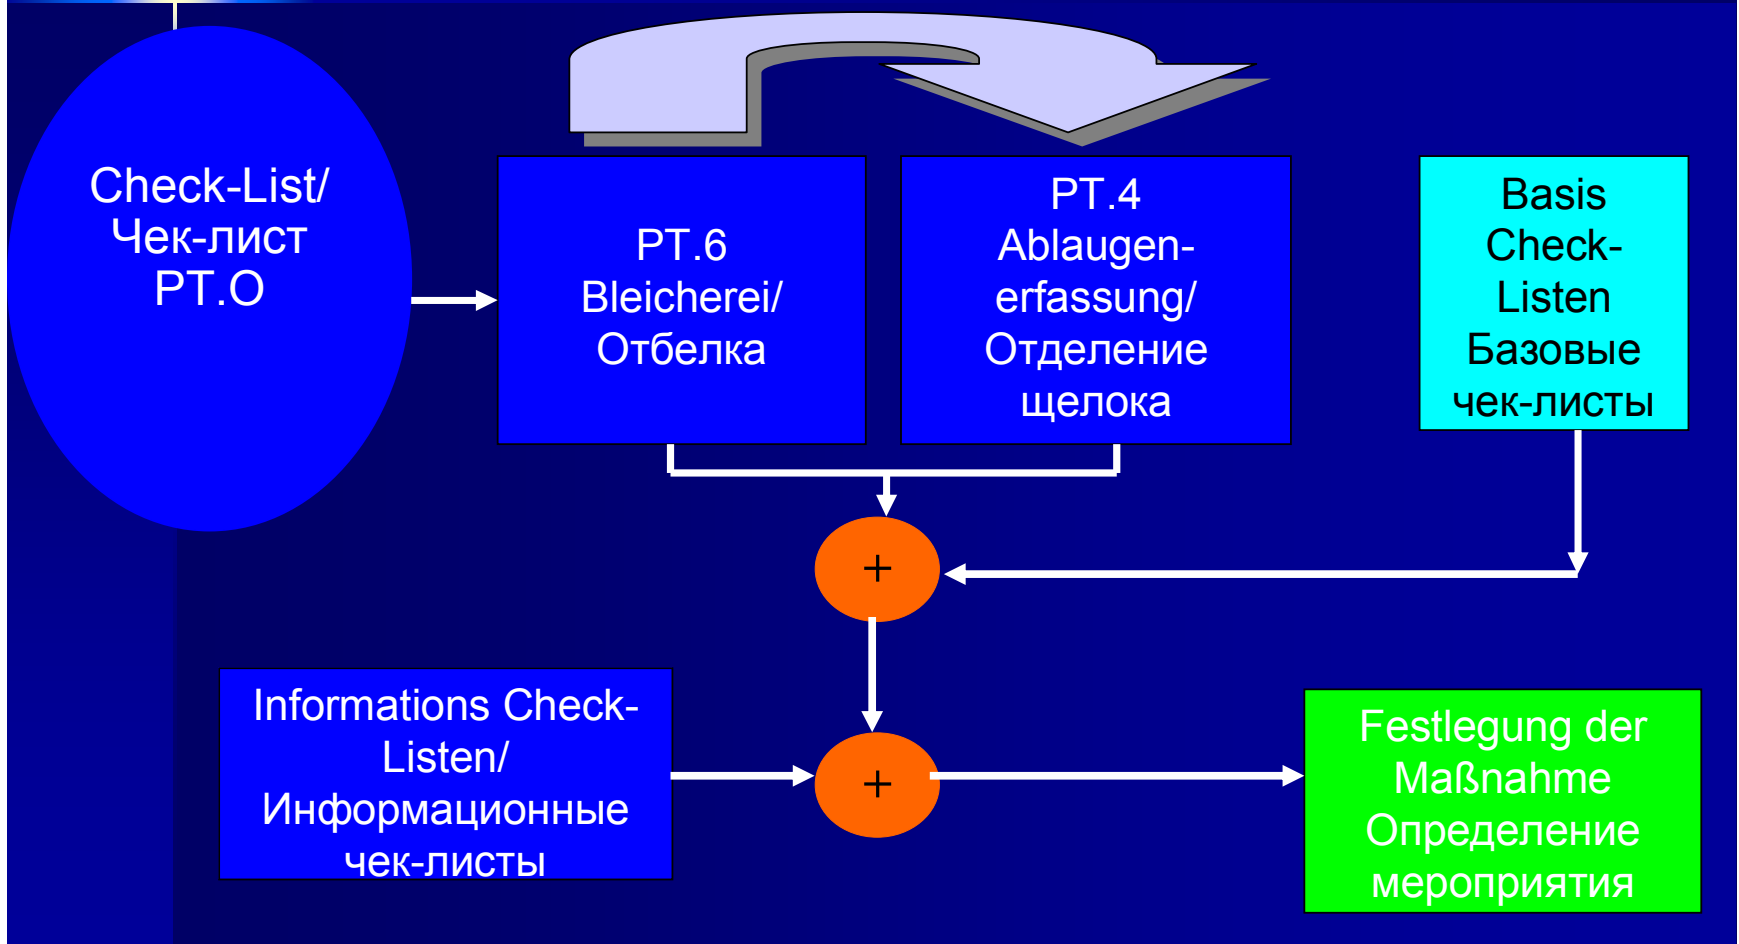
Check-List/
Чек-лист
PT.O

PT.6
Bleicherei/
Отбелка

PT.4
Ablaugenerfassung/
Отделение
щелока

Basis
Check-Listen
Базовые
чек-листы

+

Informations Check-Listen/
Информационные
чек-листы

+

Festlegung der
Maßnahme
Определение
мероприятия